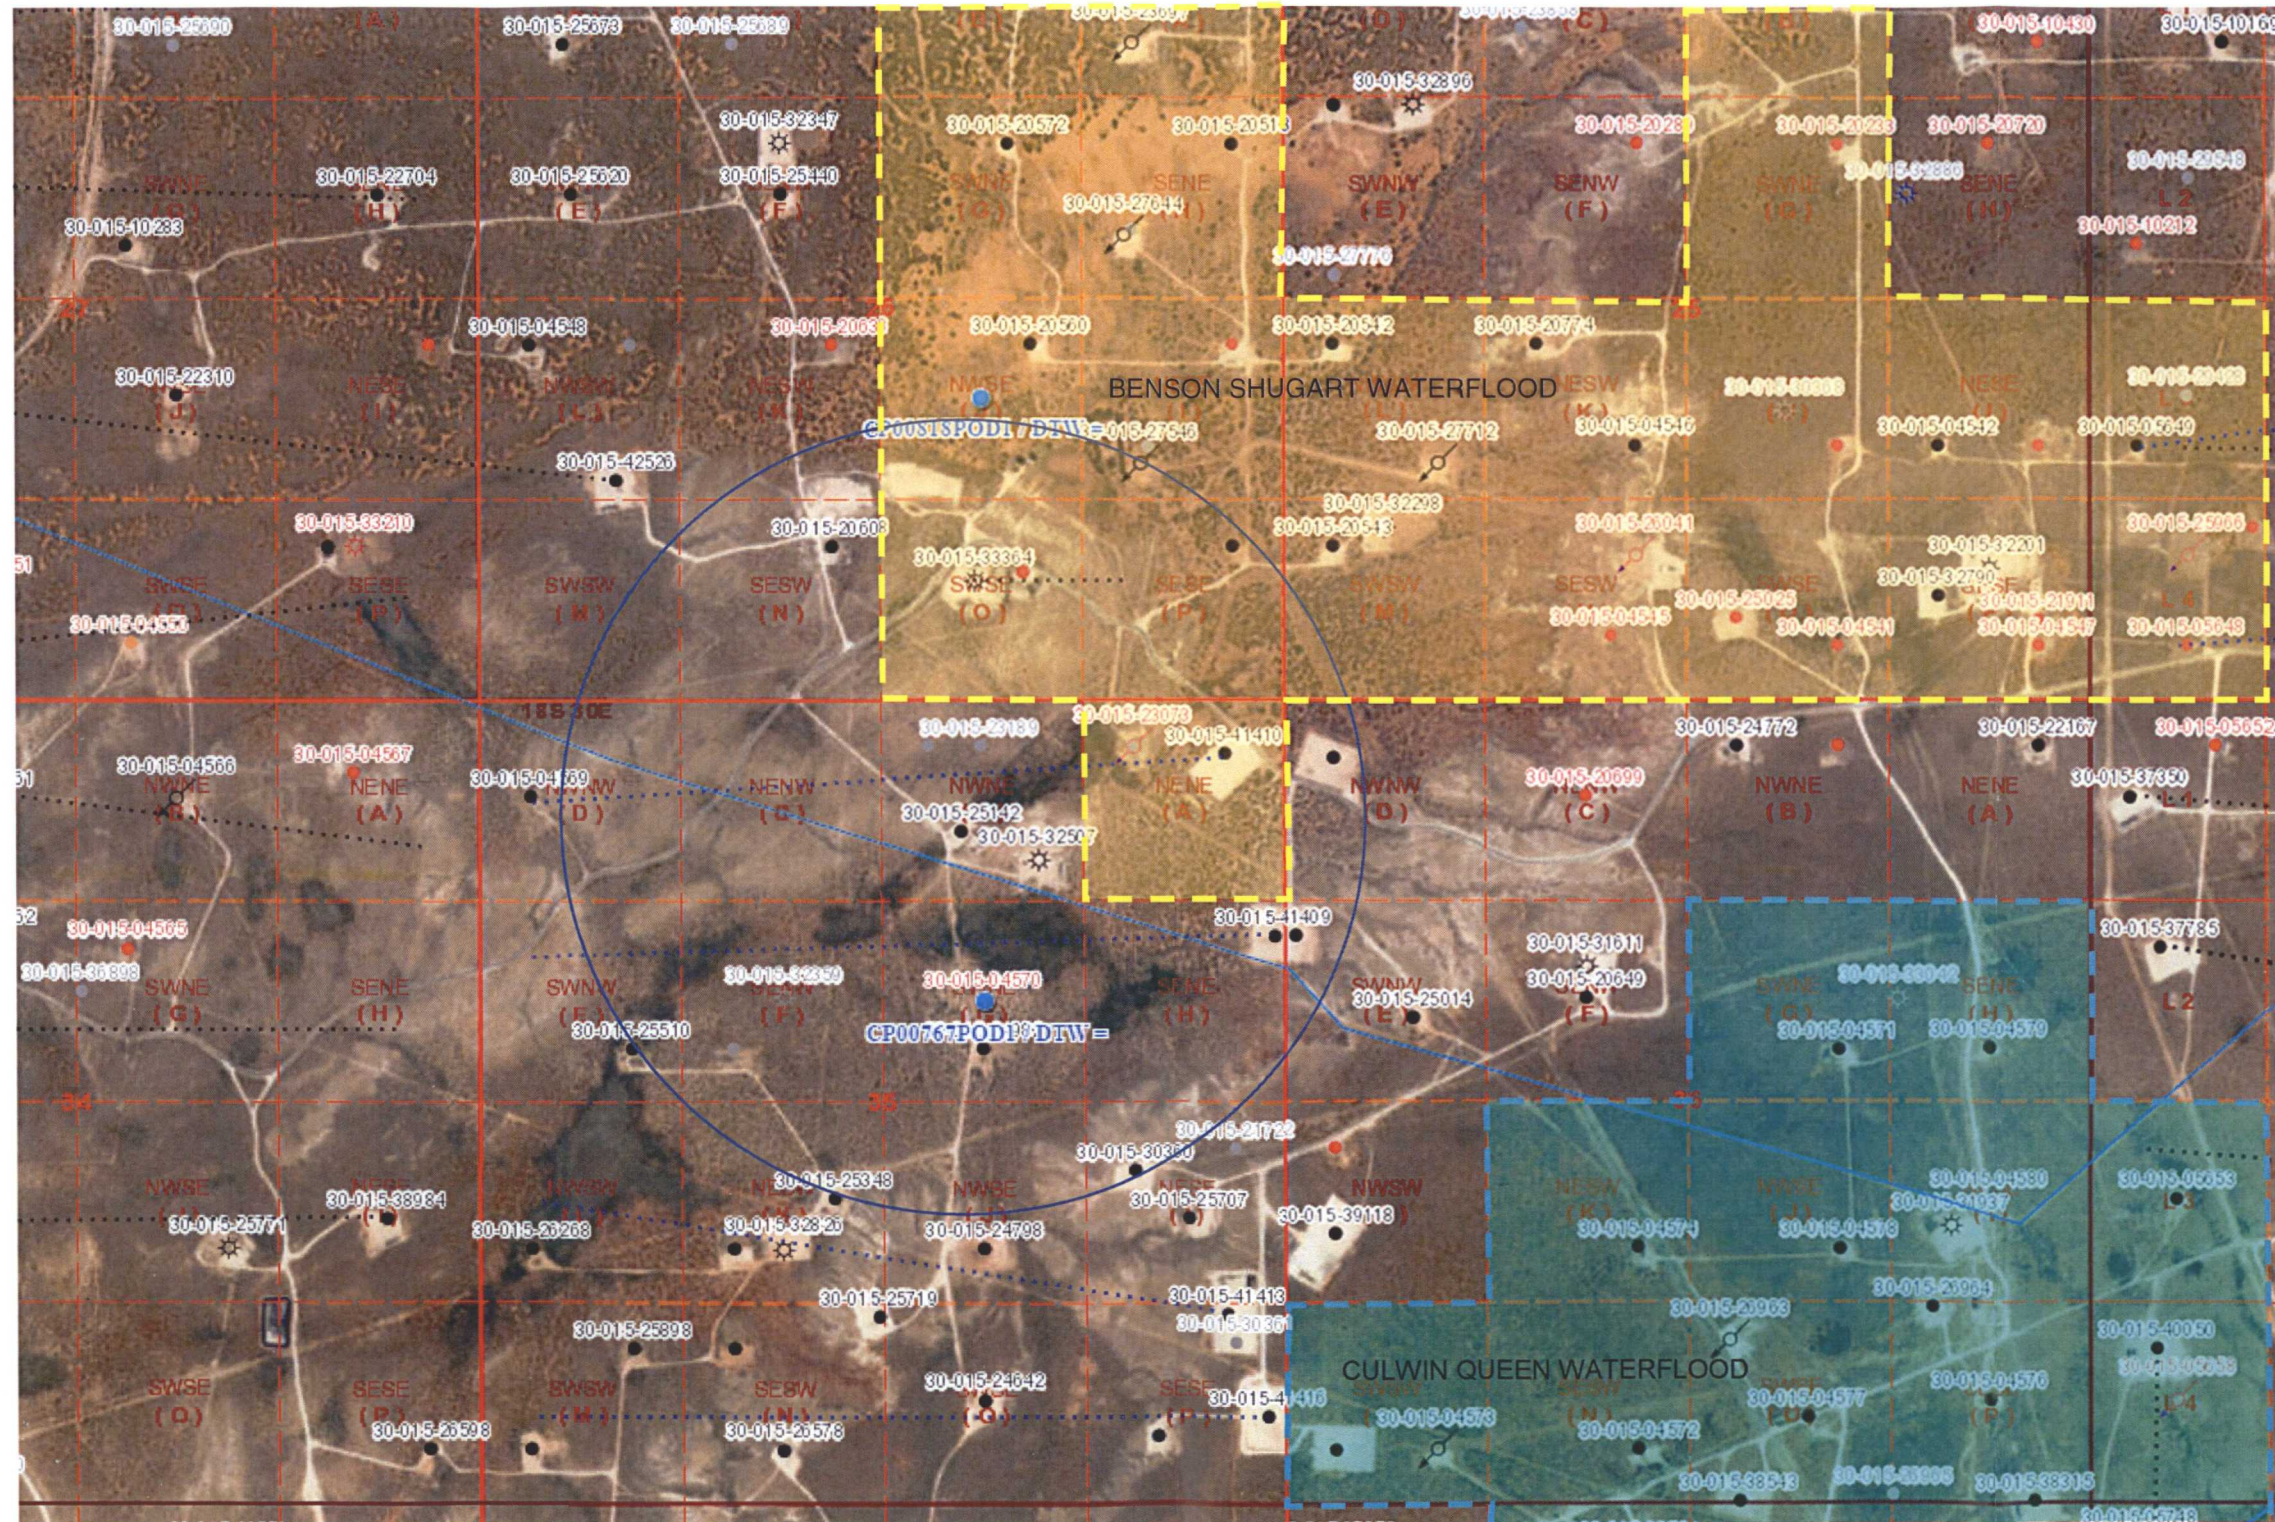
30-015-25690
(A)
30-015-25673
30-015-25689
30-015-23697
(D)
(C)
(B)
30-015-10430
30-015-10168
30-015-32347
30-015-32896
30-015-20572
30-015-20513
30-015-20280
30-015-20233
30-015-20720
30-015-22704
30-015-25620
30-015-25440
30-015-32880
30-015-20948
SWNE
(G)
(H)
(E)
(F)
SWNE
(G)
SENE
(H)
SWNW
(E)
SENW
(F)
SWNE
(G)
SENE
(H)
L 2
30-015-10283
30-015-27644
30-015-10812
30-015-27776
27
26
25
30-015-04548
30-015-20631
30-015-20560
30-015-20612
30-015-20774
30-015-22310
NESE
(I)
NWSE
(J)
NESW
(K)
NWSE
(J)
NESE
(I)
NESW
(K)
30-015-30000
NESE
(I)
30-015-29428
BENSON SHUGART WATERFLOOD
CP00818POD1 / DTW = 015-27545
30-015-27712
30-015-04516
30-015-04542
30-015-05649
30-015-42526
30-015-33210
30-015-20608
30-015-32208
30-015-20613
30-015-20641
30-015-32201
30-015-25966
30-015-33364
30-015-32790
SWSE
(O)
SESE
(P)
SWSW
(M)
SESW
(N)
SWSE
(O)
SESE
(P)
SWSW
(M)
SESW
(N)
SESE
30-015-21011
L 6
30-015-04553
30-015-25025
30-015-04515
30-015-04541
30-015-04547
30-015-05648
18S 30E
30-015-23073
30-015-23189
30-015-41410
30-015-24772
30-015-22167
30-015-05652
30-015-04566
30-015-04567
30-015-04569
NWNE
(B)
NENE
(A)
NWNW
(D)
NENW
(C)
NWNE
(B)
NENE
(A)
NWNW
(D)
NENW
(C)
NWNE
(B)
NENE
(A)
30-015-20699
30-015-37350
L 1
30-015-25142
30-015-32507
30-015-04565
30-015-41409
30-015-31611
30-015-37785
30-015-36808
30-015-32359
30-015-04570
30-015-20649
30-015-33042
SWNE
(G)
SENE
(H)
SWNW
(E)
SENW
(F)
SWNE
(G)
SENE
(H)
SWNW
(E)
SENW
(F)
SWNE
(G)
SENE
(H)
L 2
30-015-25510
CP00767POD1 / DTW =
30-015-25014
30-015-04571
30-015-04579
34
35
36
30-015-21722
30-015-30380
30-015-25348
30-015-38984
30-015-25707
30-015-39118
30-015-04580
30-015-05653
30-015-25771
30-015-26268
30-015-32826
30-015-24798
30-015-31937
NWSE
(J)
NESE
(I)
NWSE
(J)
NESE
(I)
NWSW
(L)
NESW
(K)
NWSE
(J)
L 3
30-015-04574
30-015-04578
30-015-41413
30-015-23964
30-015-25719
30-015-30361
30-015-23963
30-015-40050
30-015-25898
CULWIN QUEEN WATERFLOOD
30-015-24642
30-015-41416
30-015-04577
30-015-04576
SWSE
(O)
SESE
(P)
SWSW
(M)
SESW
(N)
SWSE
(O)
SESE
(P)
SWSW
(M)
SESW
(N)
SWSE
(O)
SESE
(P)
L 4
30-015-26598
30-015-26578
30-015-04573
30-015-04572
30-015-38543
30-015-23098
30-015-38315
30-015-05748